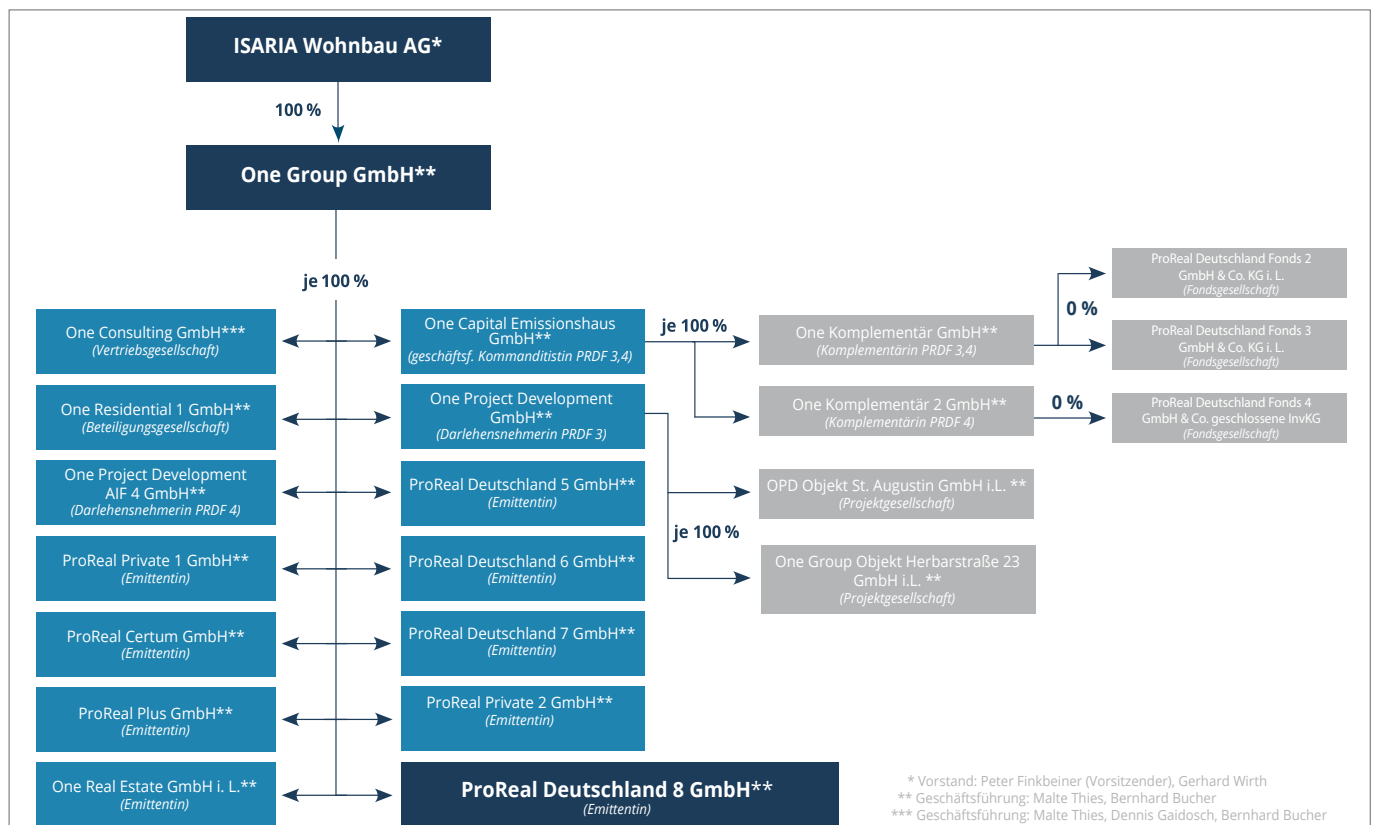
ISARIA Wohnbau AG*

100 %

One Group GmbH**

je 100 %

One Consulting GmbH***
(Vertriebsgesellschaft)

One Capital Emissionshaus GmbH**
(geschäftsf. Kommanditistin PRDF 3,4)

je 100 %

One Komplementär GmbH**
(Komplementärin PRDF 3,4)

0 %

ProReal Deutschland Fonds 2 GmbH & Co. KG i. L.
(Fondsgesellschaft)

ProReal Deutschland Fonds 3 GmbH & Co. KG i. L.
(Fondsgesellschaft)

One Residential 1 GmbH**
(Beteiligungsgesellschaft)

One Project Development GmbH**
(Darlehensnehmerin PRDF 3)

One Komplementär 2 GmbH**
(Komplementärin PRDF 4)

0 %

ProReal Deutschland Fonds 4 GmbH & Co. geschlossene InvKG
(Fondsgesellschaft)

One Project Development AIF 4 GmbH**
(Darlehensnehmerin PRDF 4)

ProReal Deutschland 5 GmbH**
(Emittentin)

OPD Objekt St. Augustin GmbH i.L. **
(Projektgesellschaft)

je 100 %

ProReal Private 1 GmbH**
(Emittentin)

ProReal Deutschland 6 GmbH**
(Emittentin)

One Group Objekt Herbarstraße 23 GmbH i.L. **
(Projektgesellschaft)

ProReal Certum GmbH**
(Emittentin)

ProReal Deutschland 7 GmbH**
(Emittentin)

ProReal Plus GmbH**
(Emittentin)

ProReal Private 2 GmbH**
(Emittentin)

One Real Estate GmbH i. L.**
(Emittentin)

ProReal Deutschland 8 GmbH**
(Emittentin)

* Vorstand: Peter Finkbeiner (Vorsitzender), Gerhard Wirth
** Geschäftsführung: Malte Thies, Bernhard Bucher
*** Geschäftsführung: Malte Thies, Dennis Gaidosch, Bernhard Bucher